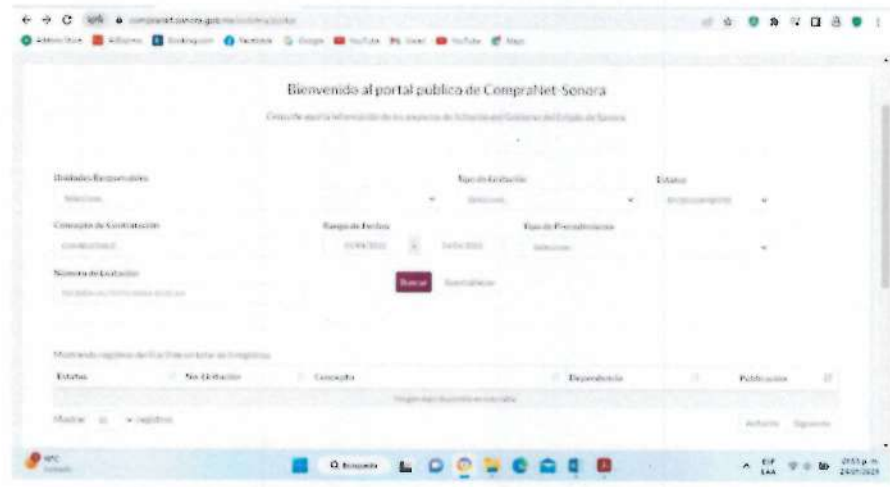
Bienvenido al portal publico de CompraNet-Sonora

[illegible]

Unidades Responsables
Selecione

Tipo de Licitación
Selecione

Estatus
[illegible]

Concepto de Contratación

Rango de Fechas
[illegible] a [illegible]

Tipo de Procedimiento
Selecione

Número de Licitación

Buscar
Restablecer

Mostrando registros del 0 al 0 de un total de 0 registros

| Estatus | No. Licitación | Concepto | Dependencia | Publicación |
|---|---|---|---|---|
| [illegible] | | | | |

Mostrar 10 registros

Anterior Siguiente

Q Búsqueda